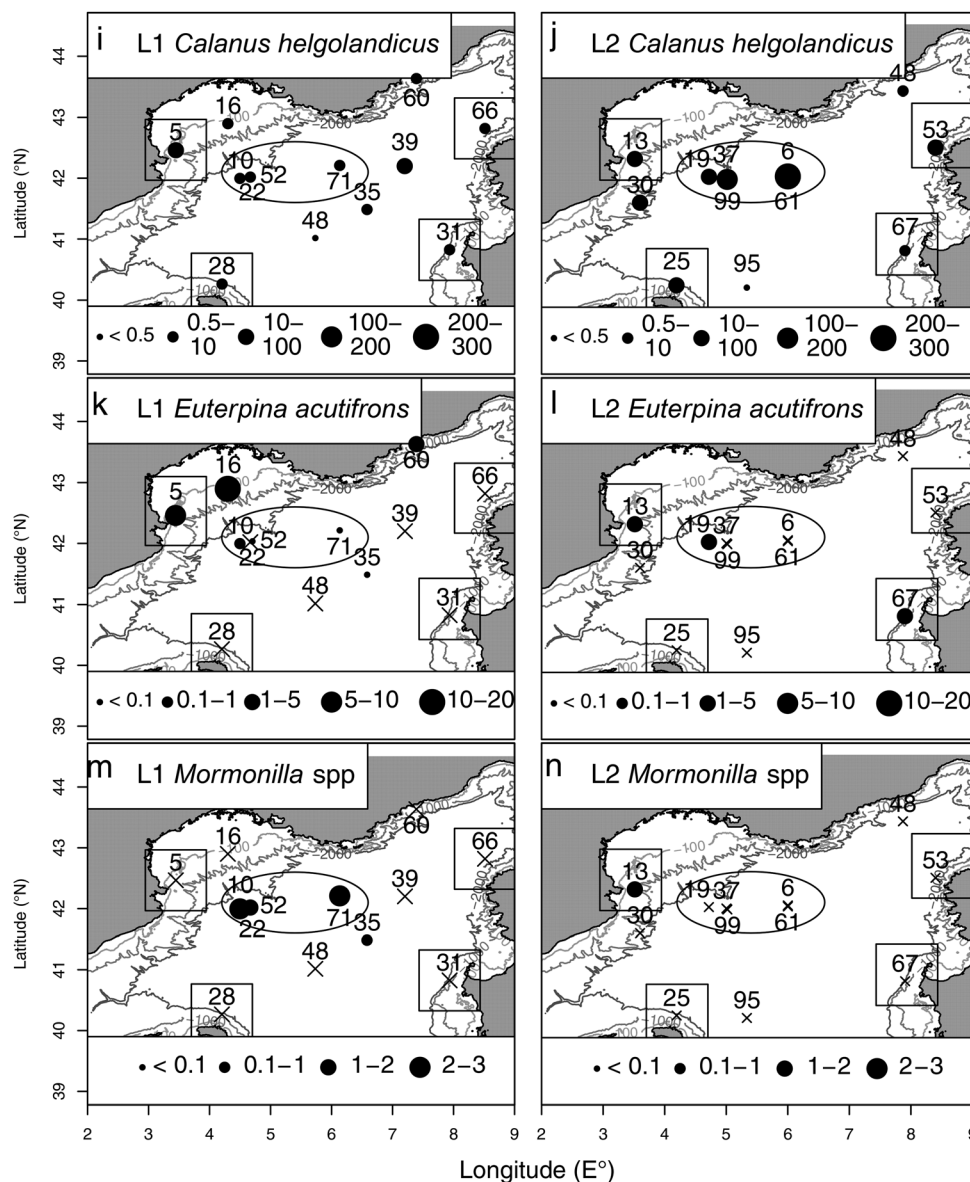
i L1 *Calanus helgolandicus*

44 43 42 41 40 39

Latitude (°N)

16 60 5 66 10 52 22 71 39 35 48 31 28

-100 -2000 -100

< 0.5 0.5–10 10–100 100–200 200–300

j L2 *Calanus helgolandicus*

48 13 53 19 37 6 99 61 30 67 25 95

-100 -2000

< 0.5 0.5–10 10–100 100–200 200–300

k L1 *Euterpina acutifrons*

44 43 42 41 40 39

Latitude (°N)

16 60 5 66 39 10 52 22 71 35 48 31 28

< 0.1 0.1–1 1–5 5–10 10–20

l L2 *Euterpina acutifrons*

48 13 53 19 37 6 99 61 30 67 25 95

< 0.1 0.1–1 1–5 5–10 10–20

m L1 *Mormonilla* spp

44 43 42 41 40 39

Latitude (°N)

60 16 5 66 10 39 52 22 71 35 48 31 28

< 0.1 0.1–1 1–2 2–3

n L2 *Mormonilla* spp

48 13 53 19 37 6 99 61 30 67 25 95

< 0.1 0.1–1 1–2 2–3

2 3 4 5 6 7 8 9 2 3 4 5 6 7 8 9

Longitude (E°)